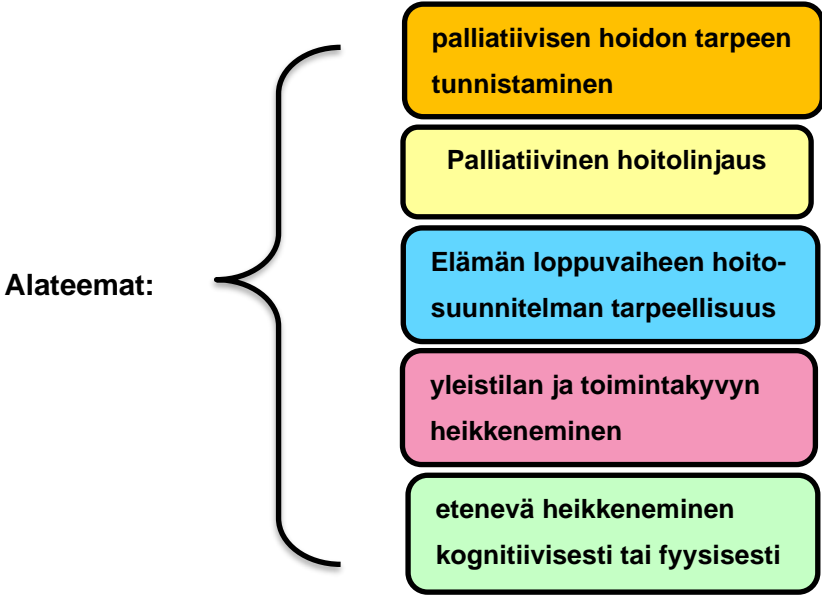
Alateemat:

palliatiivisen hoidon tarpeen tunnistaminen

Palliatiivinen hoitolinjaus

Elämän loppuvaiheen hoitosuunnitelman tarpeellisuus

yleistilan ja toimintakyvyn heikkeneminen

etenevä heikkeneminen kognitiivisesti tai fyysisesti